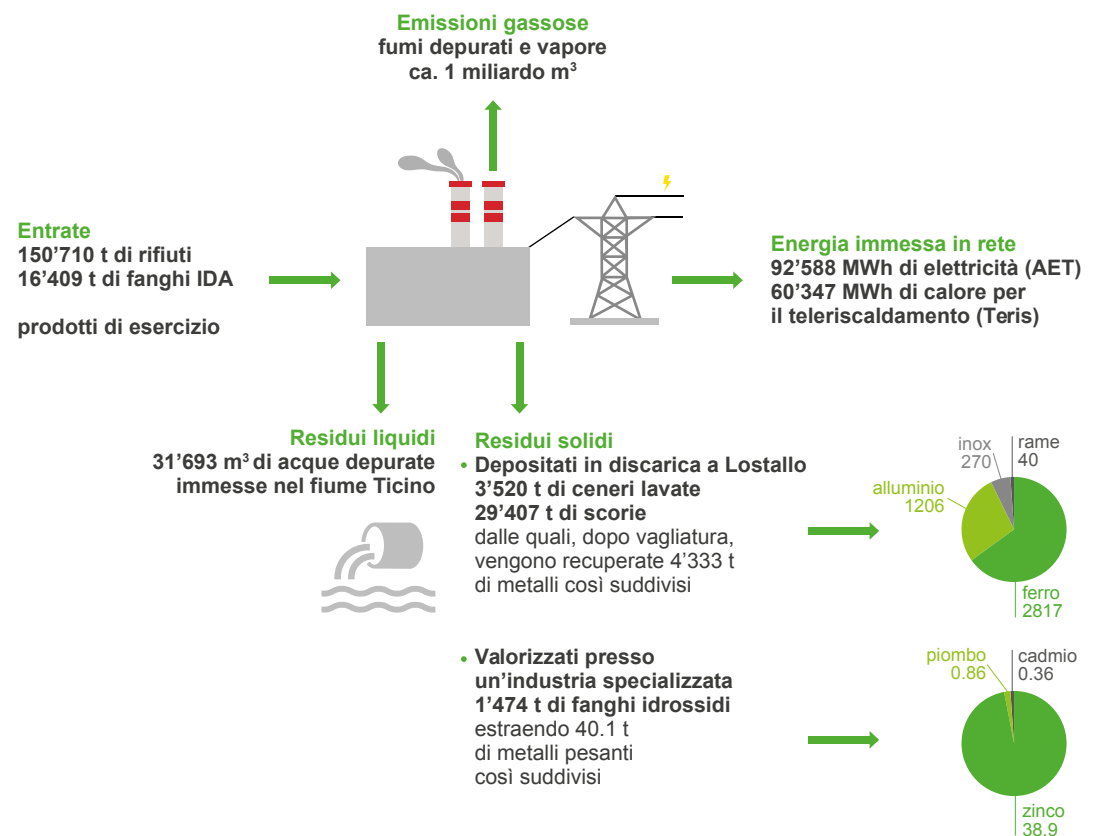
Emissioni gassose
fumi depurati e vapore
ca. 1 miliardo m$^3$

Entrate
150’710 t di rifiuti
16’409 t di fanghi IDA

prodotti di esercizio

Energia immessa in rete
92’588 MWh di elettricità (AET)
60’347 MWh di calore per il teleriscaldamento (Teris)

Residui liquidi
31’693 m$^3$ di acque depurate immesse nel fiume Ticino

Residui solidi
• Depositati in discarica a Lostallo
3’520 t di ceneri lavate
29’407 t di scorie
dalle quali, dopo vagliatura, vengono recuperate 4’333 t di metalli così suddivisi

inox
270
rame
40
alluminio
1206
ferro
2817

• Valorizzati presso un’industria specializzata
1’474 t di fanghi idrossidi
estraendo 40.1 t di metalli pesanti così suddivisi

piombo
0.86
cadmio
0.36
zinco
38.9